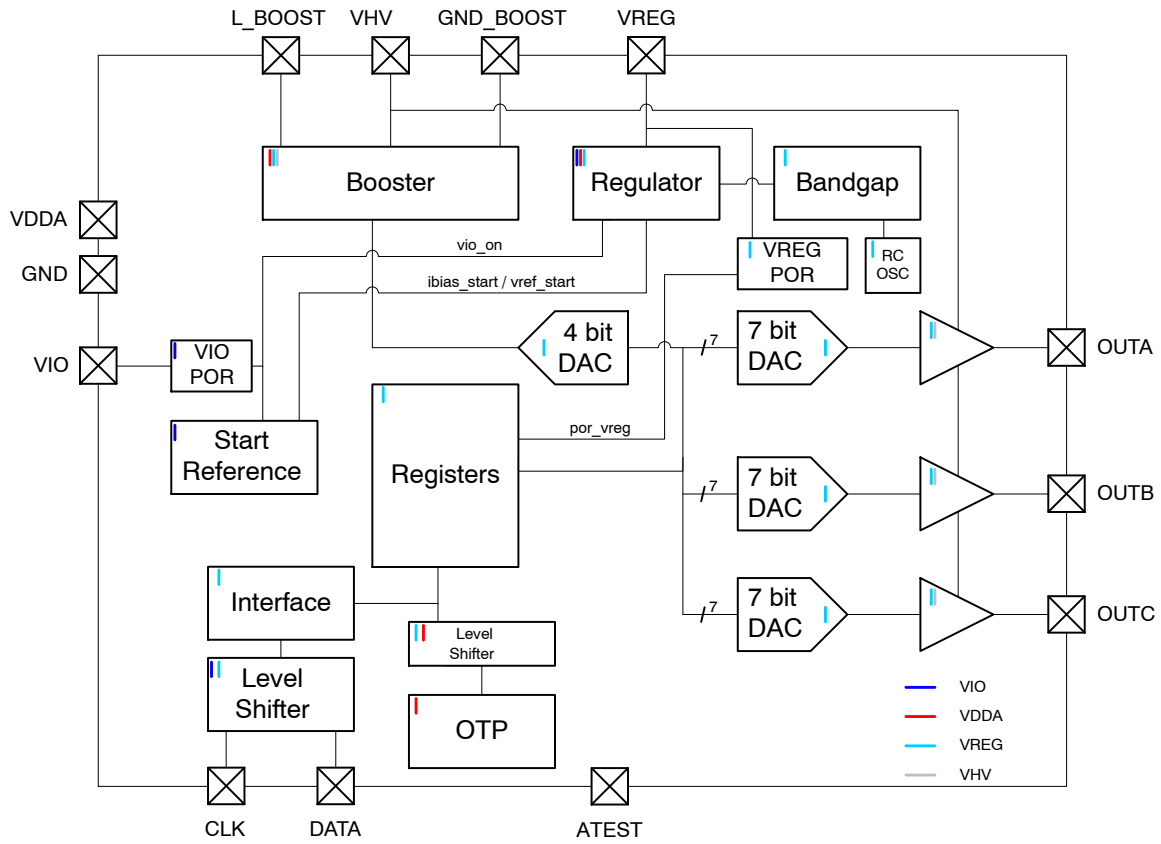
L_BOOST
VHV
GND_BOOST
VREG

VDDA
GND
VIO

Booster
Regulator
Bandgap
vio_on
VREG POR
RC OSC
ibias_start / vref_start

VIO POR
4 bit DAC
7
7 bit DAC
OUTA

Start Reference
Registers
por_vreg
7
7 bit DAC
OUTB

7
7 bit DAC
OUTC

Interface
Level Shifter
Level Shifter
OTP

VIO
VDDA
VREG
VHV

CLK
DATA
ATEST